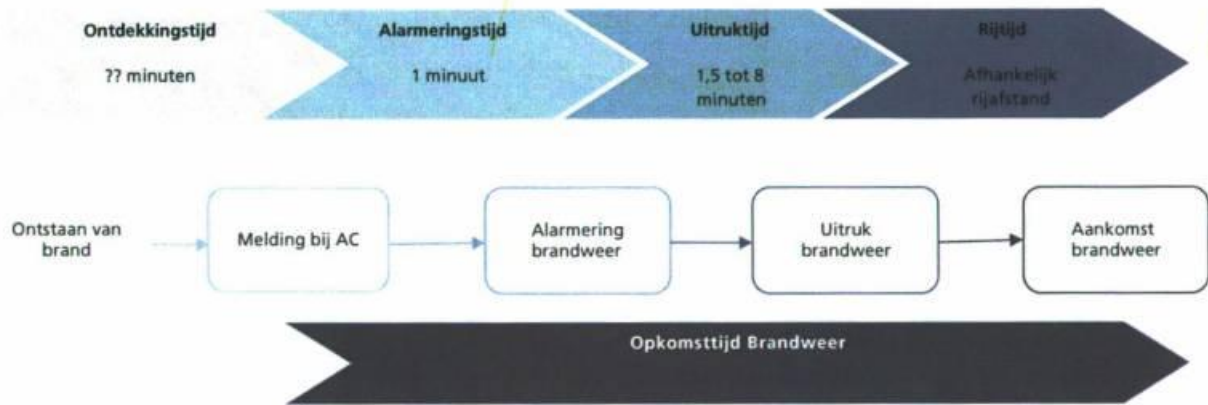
Ontdekkingstijd

?? minuten

Alarmeringstijd

1 minuut

Uitruktijd

1,5 tot 8 minuten

Rijtijd

Afhankelijk rijafstand

Ontstaan van brand

Melding bij AC

Alarmering brandweer

Uitruk brandweer

Aankomst brandweer

Opkomsttijd Brandweer